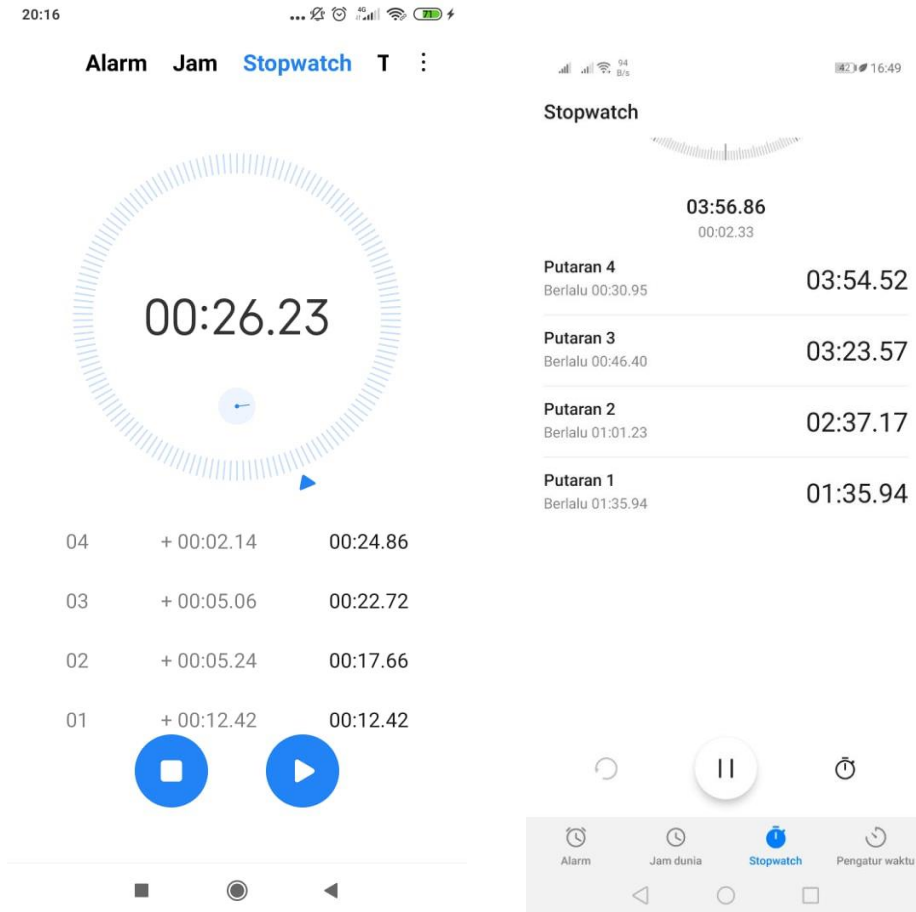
20:16 71

Alarm Jam Stopwatch T ⋮

00:26.23

| 04 | + 00:02.14 | 00:24.86 |
|---|---|---|
| 03 | + 00:05.06 | 00:22.72 |
| 02 | + 00:05.24 | 00:17.66 |
| 01 | + 00:12.42 | 00:12.42 |

94 B/s 42 16:49

Stopwatch

03:56.86
00:02.33

Putaran 4
Berlalu 00:30.95
03:54.52

Putaran 3
Berlalu 00:46.40
03:23.57

Putaran 2
Berlalu 01:01.23
02:37.17

Putaran 1
Berlalu 01:35.94
01:35.94

Alarm Jam dunia Stopwatch Pengatur waktu